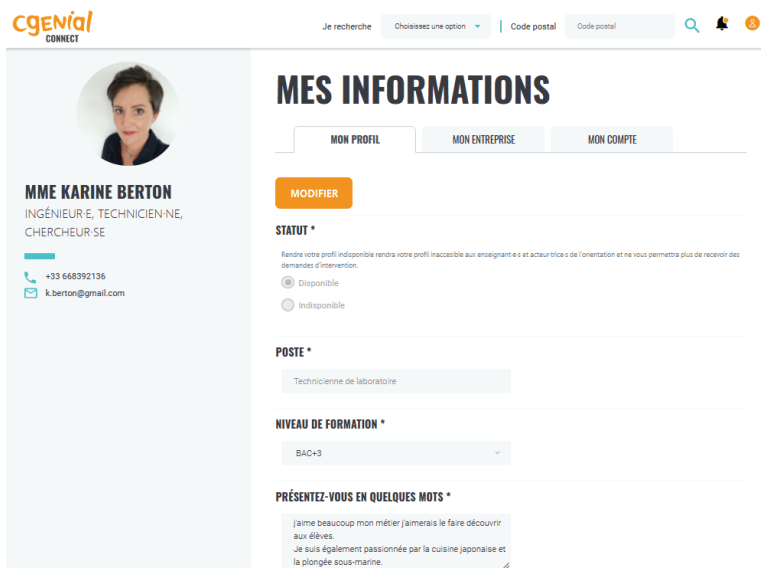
CGenial CONNECT

Je recherche Choisissez une option | Code postal Code postal

MME KARINE BERTON
INGÉNIEUR·E, TECHNICIEN·NE, CHERCHEUR·SE

+33 668392136
k.berton@gmail.com

MES INFORMATIONS

MON PROFIL MON ENTREPRISE MON COMPTE

MODIFIER

STATUT *

Rendre votre profil indisponible rendra votre profil inaccessible aux enseignant·e·s et acteur·trice·s de l'orientation et ne vous permettra plus de recevoir des demandes d'intervention.

Disponible

Indisponible

POSTE *

Technicienne de laboratoire

NIVEAU DE FORMATION *

BAC+3

PRÉSENTEZ-VOUS EN QUELQUES MOTS *

j'aime beaucoup mon métier j'aimerais le faire découvrir aux élèves.
Je suis également passionnée par la cuisine japonaise et la plongée sous-marine.